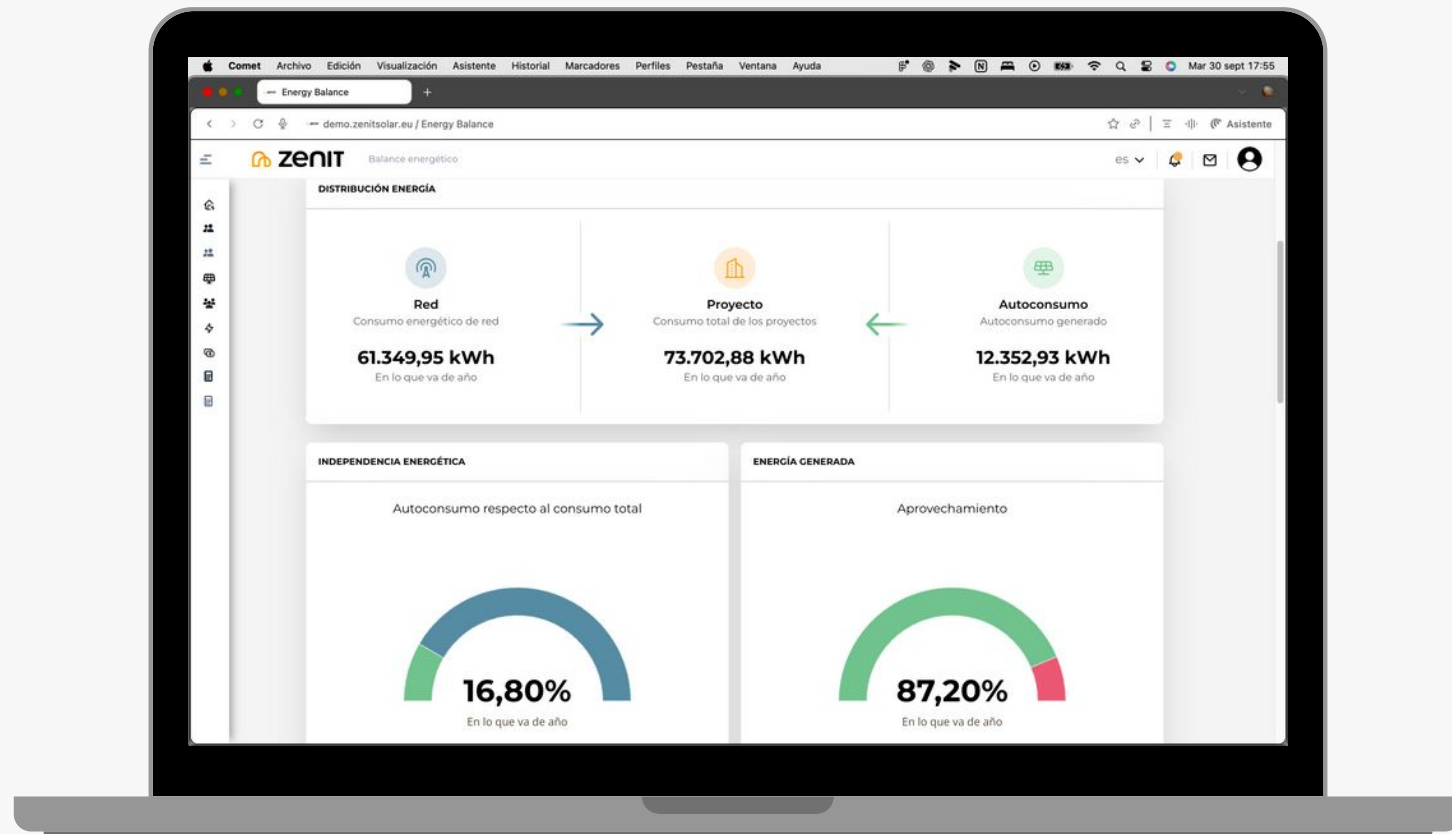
Comet Archivo Edición Visualización Asistente Historial Marcadores Perfiles Pestaña Ventana Ayuda

Mar 30 sept 17:55

Energy Balance

demo.zenitsolar.eu / Energy Balance

Asistente

zenit Balance energético

es

DISTRIBUCIÓN ENERGÍA

Red
Consumo energético de red
61.349,95 kWh
En lo que va de año

Proyecto
Consumo total de los proyectos
73.702,88 kWh
En lo que va de año

Autoconsumo
Autoconsumo generado
12.352,93 kWh
En lo que va de año

INDEPENDENCIA ENERGÉTICA

Autoconsumo respecto al consumo total

16,80%
En lo que va de año

ENERGÍA GENERADA

Aprovechamiento

87,20%
En lo que va de año